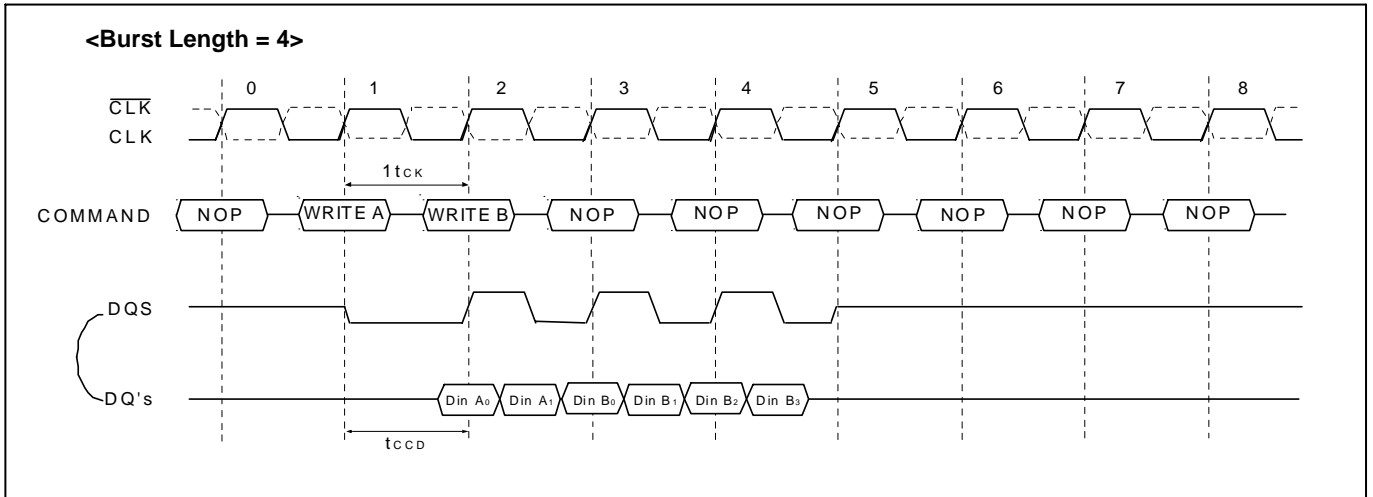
<Burst Length = 4>

0 1 2 3 4 5 6 7 8

$\overline{CLK}$

CLK

1$t_{CK}$

COMMAND NOP WRITE A WRITE B NOP NOP NOP NOP NOP NOP

DQS

DQ's Din $A_0$ Din $A_1$ Din $B_0$ Din $B_1$ Din $B_2$ Din $B_3$

$t_{CCD}$